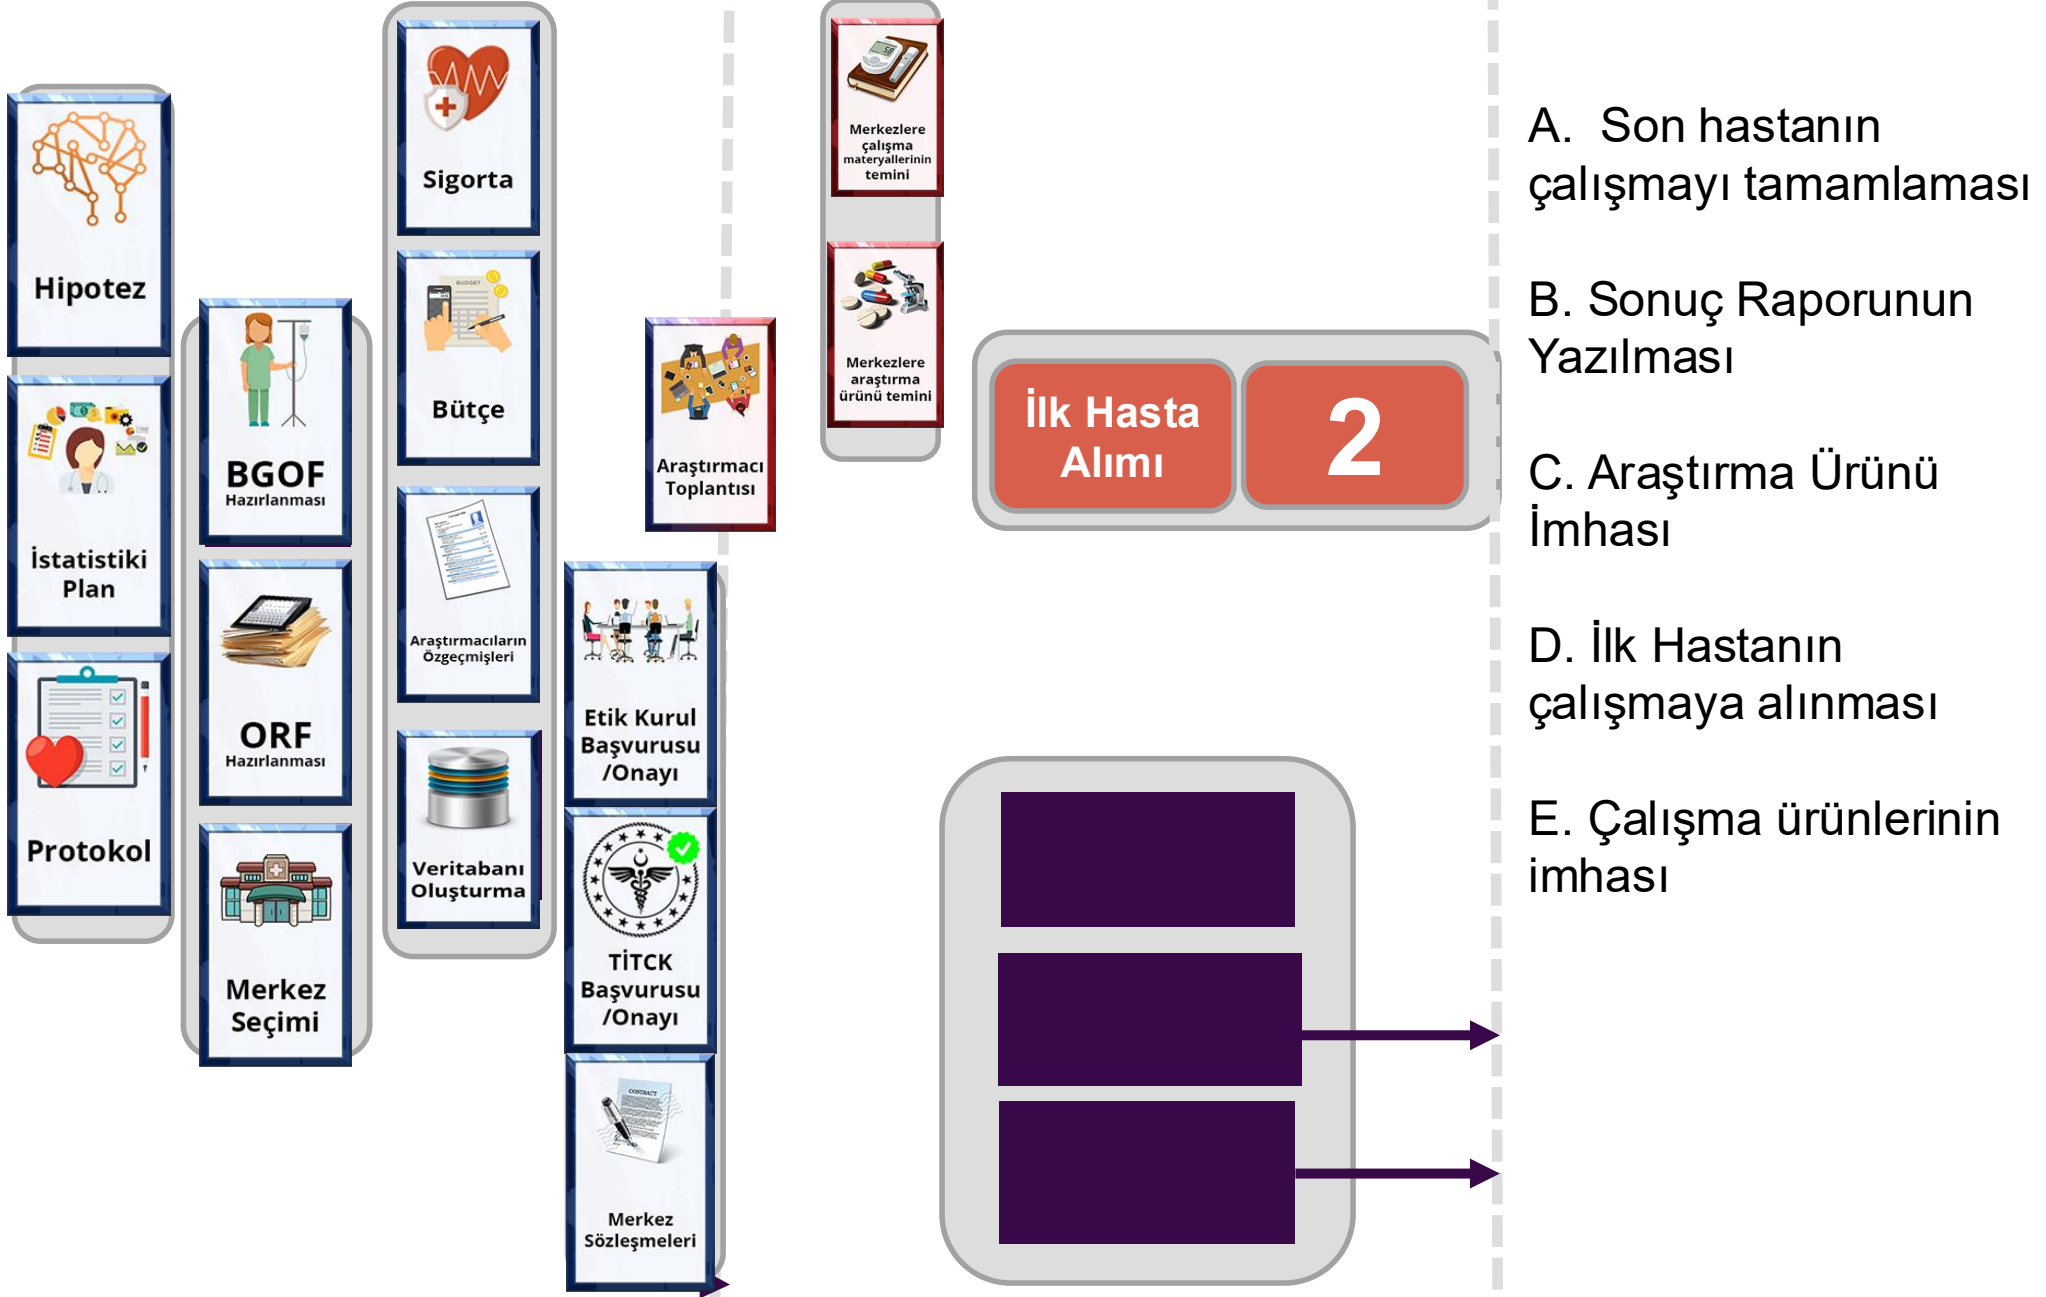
Hipotez

İstatistiki Plan

Protokol

BGOF Hazırlanması

ORF Hazırlanması

Merkez Seçimi

Sigorta

Bütçe

Araştırmacıların Özgeçmişleri

Veritabanı Oluşturma

Araştırmacı Toplantısı

Etik Kurul Başvurusu /Onayı

TİTCK Başvurusu /Onayı

Merkez Sözleşmeleri

Merkezlere çalışma materyallerinin temini

Merkezlere araştırma ürünü temini

İlk Hasta Alımı

2

A. Son hastanın çalışmayı tamamlaması

B. Sonuç Raporunun Yazılması

C. Araştırma Ürünü İmhası

D. İlk Hastanın çalışmaya alınması

E. Çalışma ürünlerinin imhası